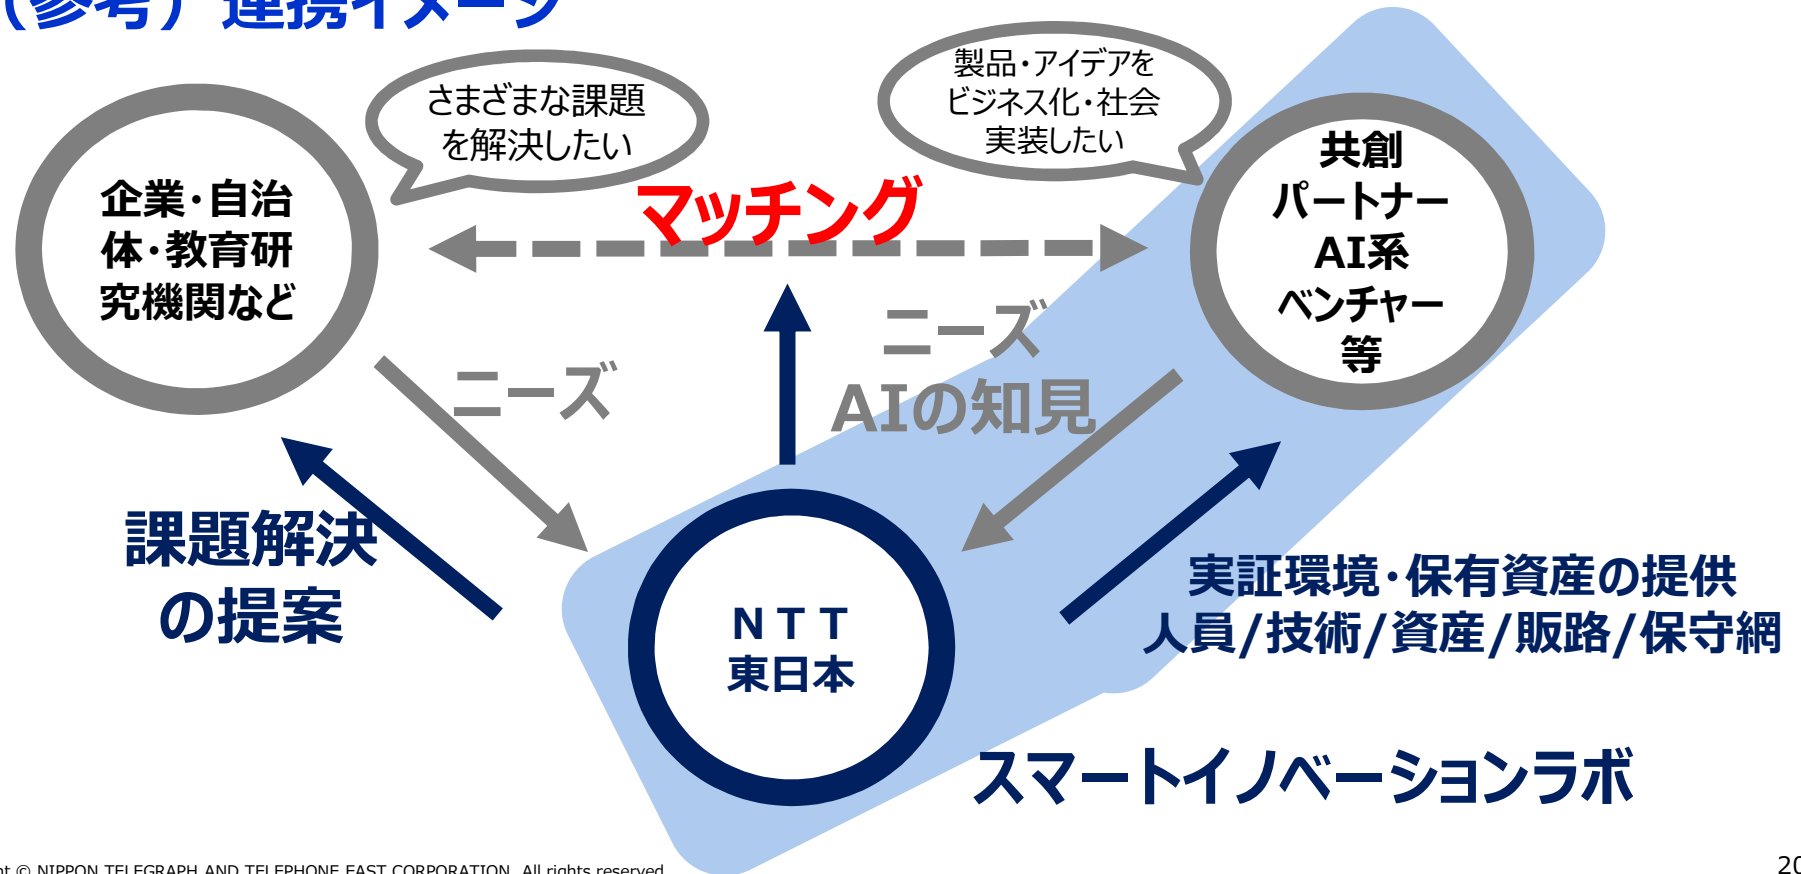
（参考）連携イメージ

さまざまな課題を解決したい

製品・アイデアをビジネス化・社会実装したい

企業・自治体・教育研究機関など

マッチング

共創パートナーAI系ベンチャー等

ニーズ

ニーズ

AIの知見

課題解決の提案

ＮＴＴ東日本

実証環境・保有資産の提供
人員/技術/資産/販路/保守網

スマートイノベーションラボ

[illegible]t © NIPPON TELEGRAPH AND TELEPHONE EAST CORPORATION All rights reserved.

2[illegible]